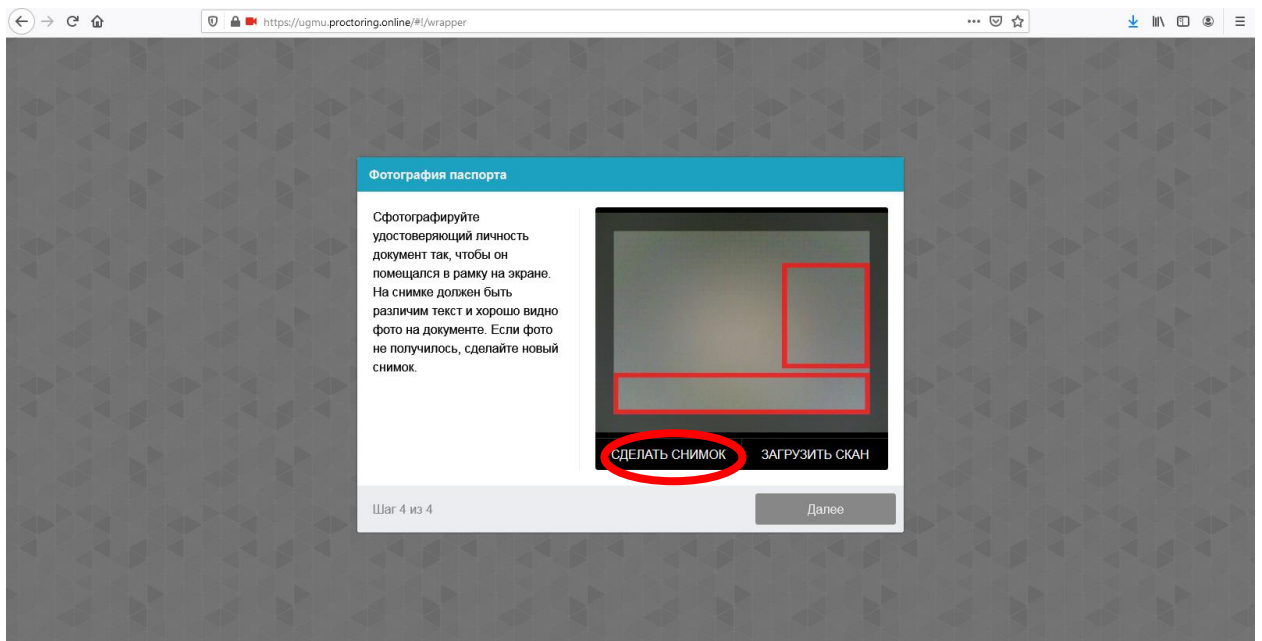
https://ugmu.proctoring.online/#!/wrapper

Фотография паспорта

Сфотографируйте удостоверяющий личность документ так, чтобы он помещался в рамку на экране. На снимке должен быть различим текст и хорошо видно фото на документе. Если фото не получилось, сделайте новый снимок.

СДЕЛАТЬ СНИМОК
ЗАГРУЗИТЬ СКАН

Шаг 4 из 4

Далее